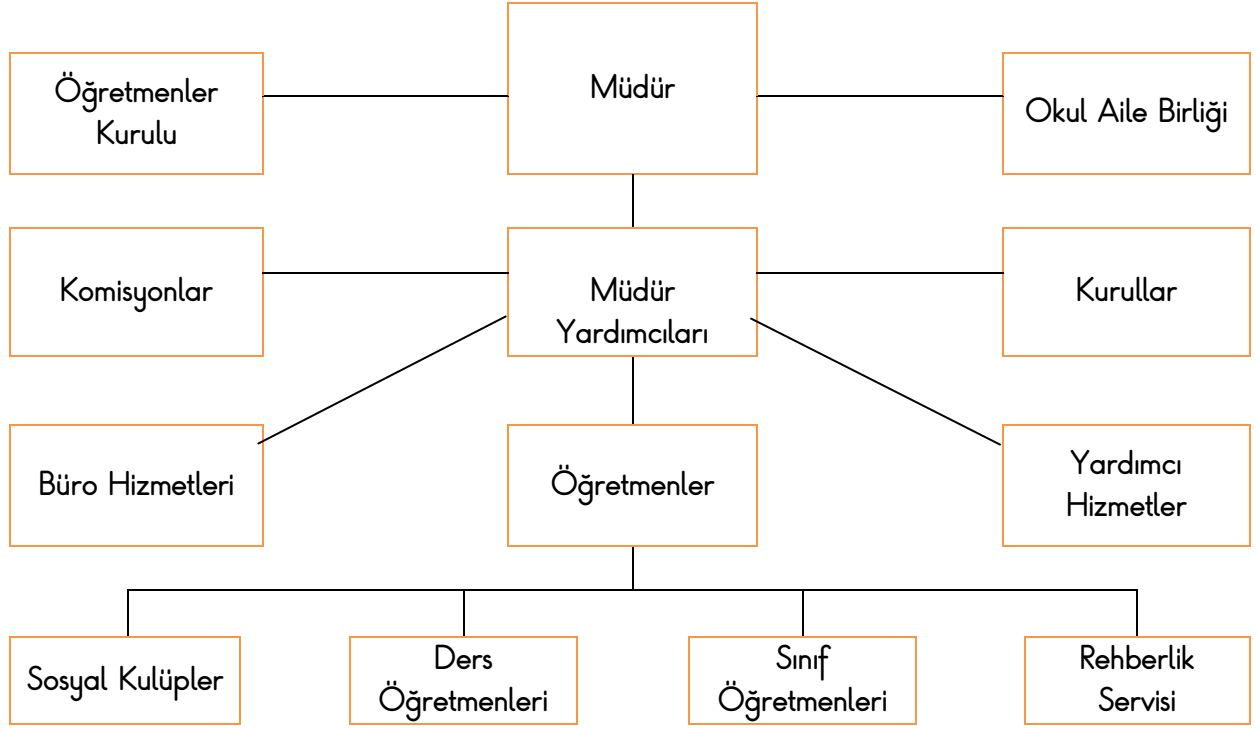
Öğretmenler Kurulu

Müdür

Okul Aile Birliği

Komisyonlar

Müdür Yardımcıları

Kurullar

Büro Hizmetleri

Öğretmenler

Yardımcı Hizmetler

Sosyal Kulüpler

Ders Öğretmenleri

Sınıf Öğretmenleri

Rehberlik Servisi